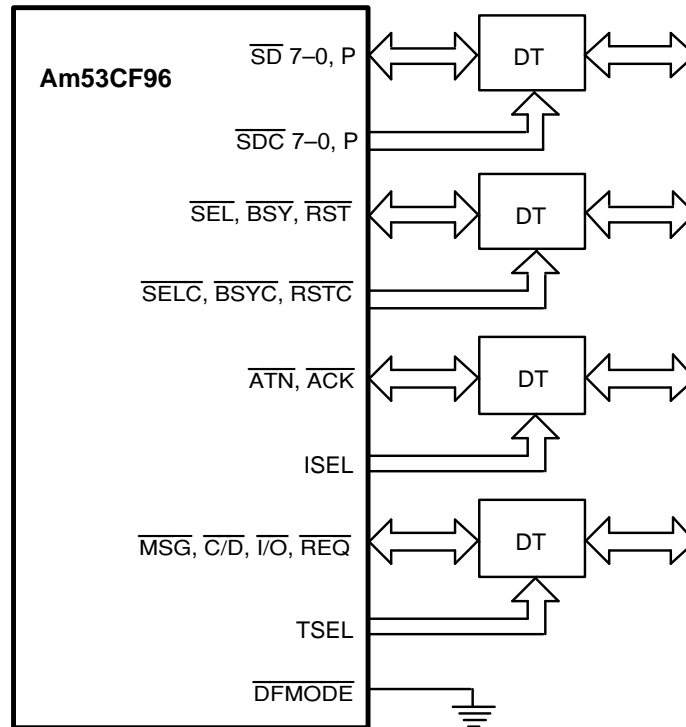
Am53CF96

$\overline{SD}$ 7–0, P

DT

$\overline{SDC}$ 7–0, P

$\overline{SEL}$, $\overline{BSY}$, $\overline{RST}$

DT

$\overline{SELC}$, $\overline{BSYC}$, $\overline{RSTC}$

$\overline{ATN}$, $\overline{ACK}$

DT

ISEL

$\overline{MSG}$, $\overline{C/D}$, $\overline{I/O}$, $\overline{REQ}$

DT

TSEL

$\overline{DFMODE}$